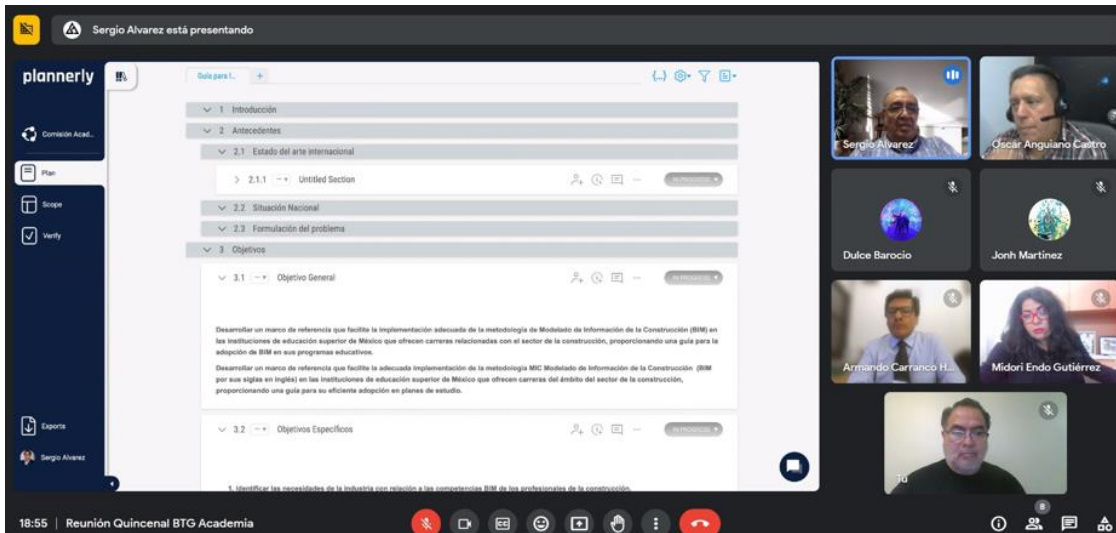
Sergio Alvarez está presentando

plannerly

Comisión Acad...

Plan

Scope

Verify

Exports

Sergio Alvarez

Guía para l...

1 Introducción

2 Antecedentes

2.1 Estado del arte internacional

2.1.1 Untitled Section

IN PROGRESS

2.2 Situación Nacional

2.3 Formulación del problema

3 Objetivos

3.1 Objetivo General

IN PROGRESS

Desarrollar un marco de referencia que facilite la implementación adecuada de la metodología de Modelado de Información de la Construcción (BIM) en las instituciones de educación superior de México que ofrecen carreras relacionadas con el sector de la construcción, proporcionando una guía para la adopción de BIM en sus programas educativos.

Desarrollar un marco de referencia que facilite la adecuada implementación de la metodología MIC Modelado de Información de la Construcción (BIM por sus siglas en inglés) en las instituciones de educación superior de México que ofrecen carreras del ámbito del sector de la construcción, proporcionando una guía para su eficiente adopción en planes de estudio.

3.2 Objetivos Específicos

IN PROGRESS

1. Identificar las necesidades de la industria con relación a las competencias BIM de los profesionales de la construcción.

Sergio Alvarez

Oscar Anguiano Castro

Dulce Barocio

Jonh Martinez

Armando Carranco H...

Midori Endo Gutiérrez

Tú

8

18:55 | Reunión Quincenal BTG Academia